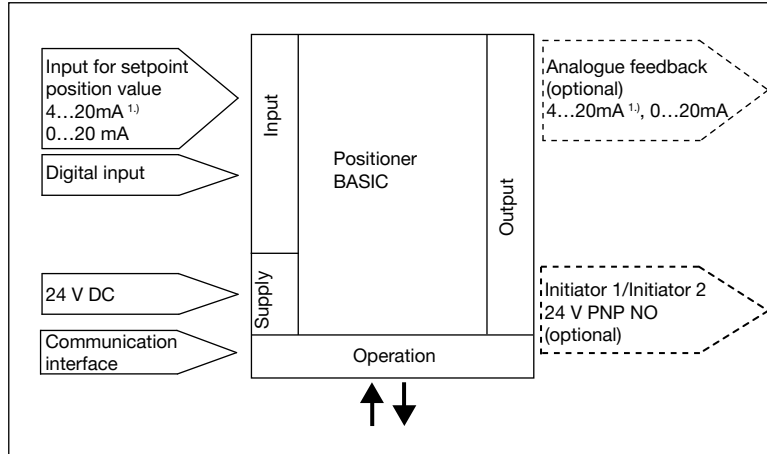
Input for setpoint position value 4…20mA $^{1.)}$ 0…20 mA

Digital input

24 V DC

Communication interface

Input

Supply

Positioner BASIC

Output

Operation

Analogue feedback (optional) 4…20mA $^{1.)}$, 0…20mA

Initiator 1/Initiator 2 24 V PNP NO (optional)